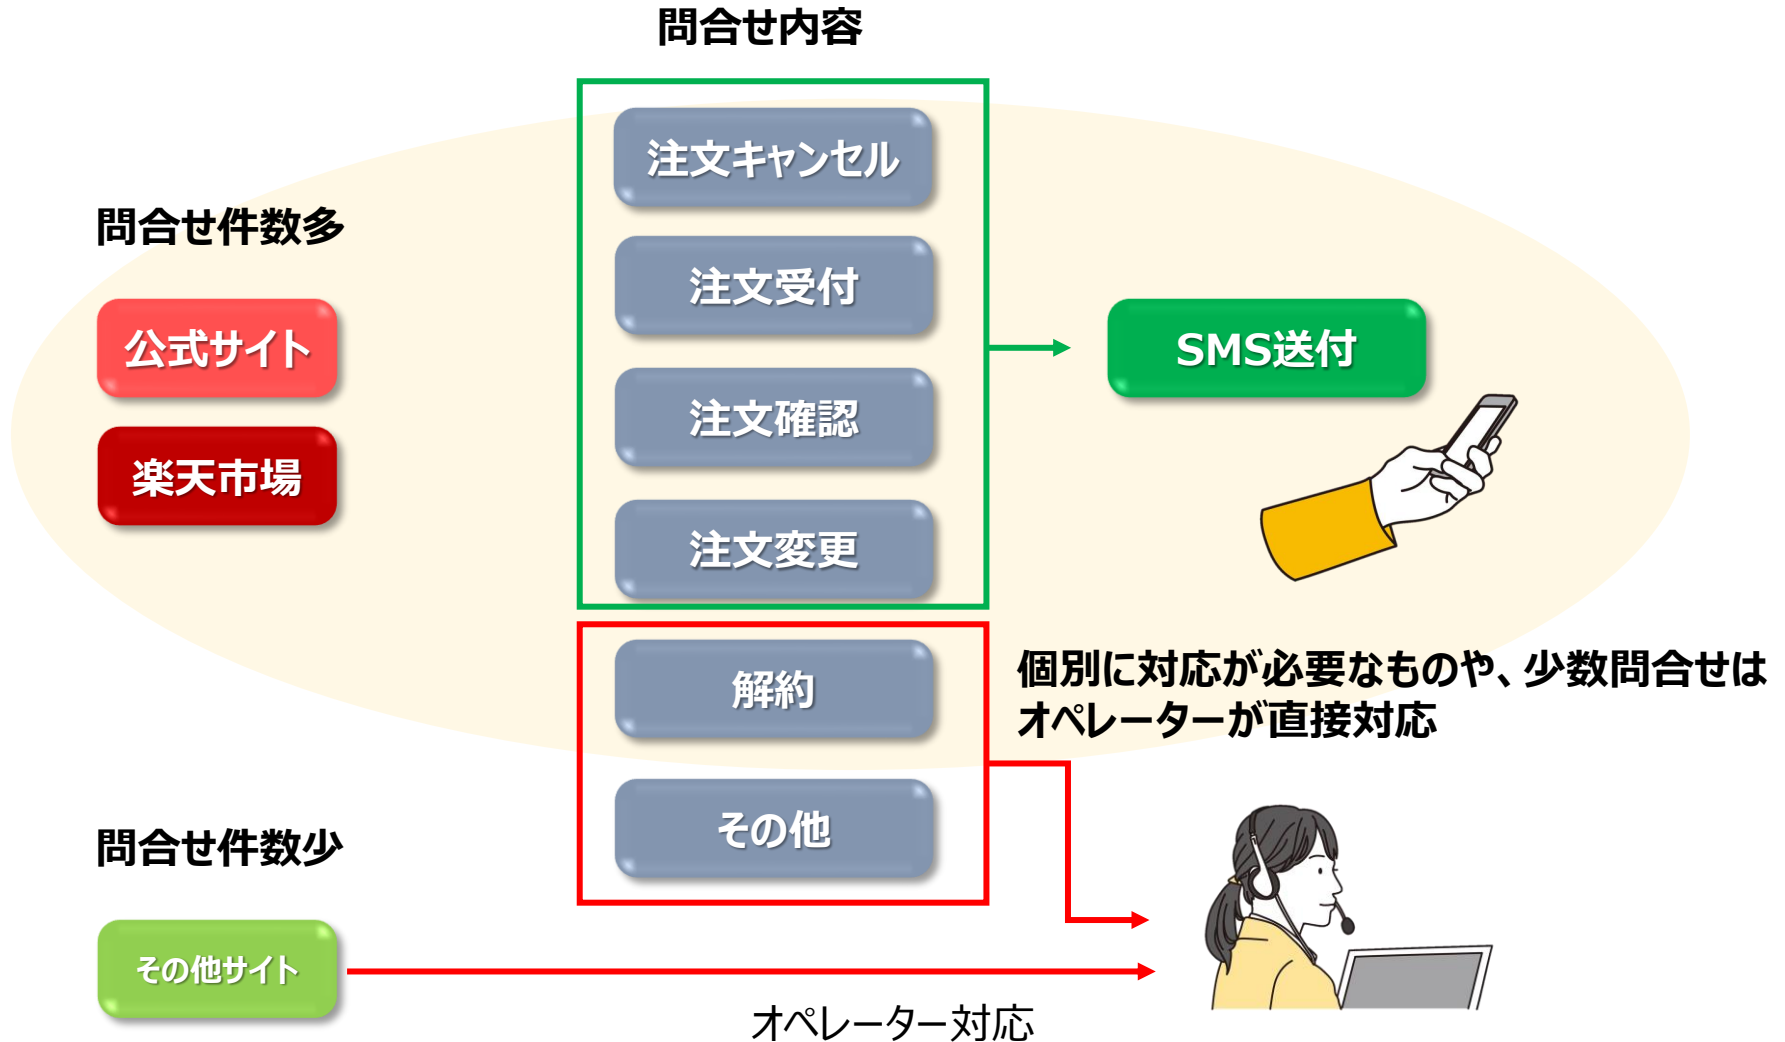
問合せ内容

問合せ件数多

公式サイト

楽天市場

注文キャンセル

注文受付

注文確認

注文変更

SMS送付

解約

その他

個別に対応が必要なものや、少数問合せはオペレーターが直接対応

問合せ件数少

その他サイト

オペレーター対応